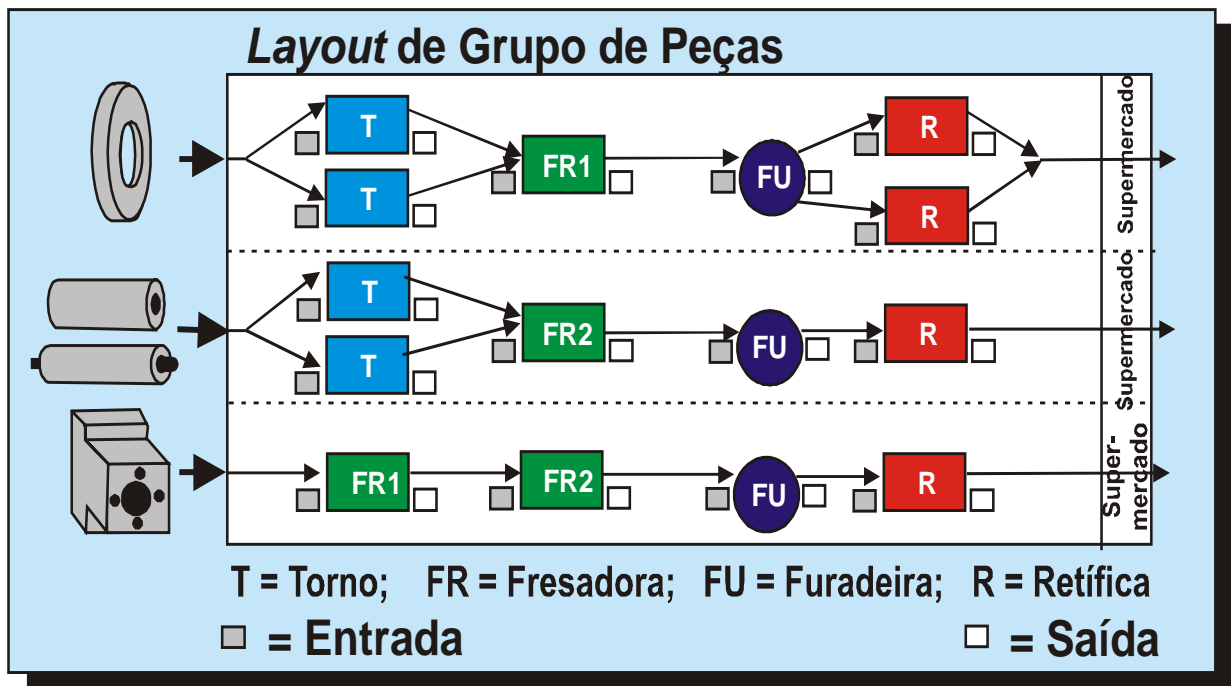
*Layout* de Grupo de Peças

T

T

FR1

FU

R

R

Supermercado

T

T

FR2

FU

R

Supermercado

FR1

FR2

FU

R

Supermercado

T = Torno; FR = Fresadora; FU = Furadeira; R = Retífica

= Entrada

= Saída